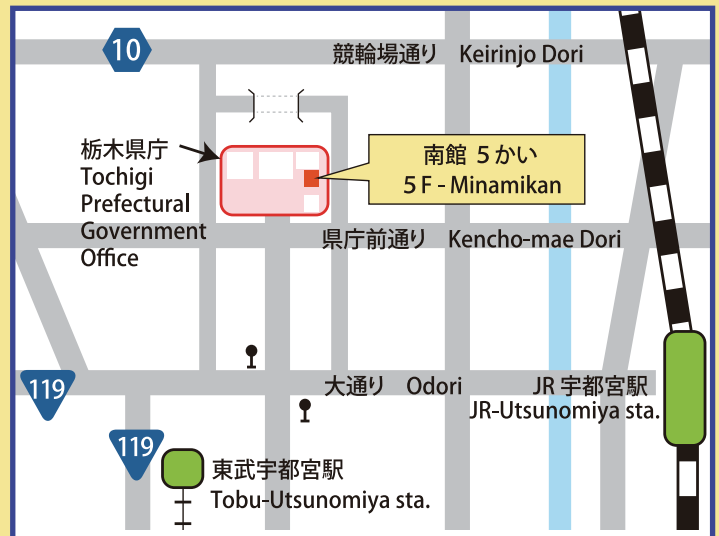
10

競輪場通り Keirinjo Dori

栃木県庁
Tochigi Prefectural Government Office

南館 5かい
5F - Minamikan

県庁前通り Kencho-mae Dori

119

大通り Odori

JR 宇都宮駅
JR-Utsunomiya sta.

119

東武宇都宮駅
Tobu-Utsunomiya sta.